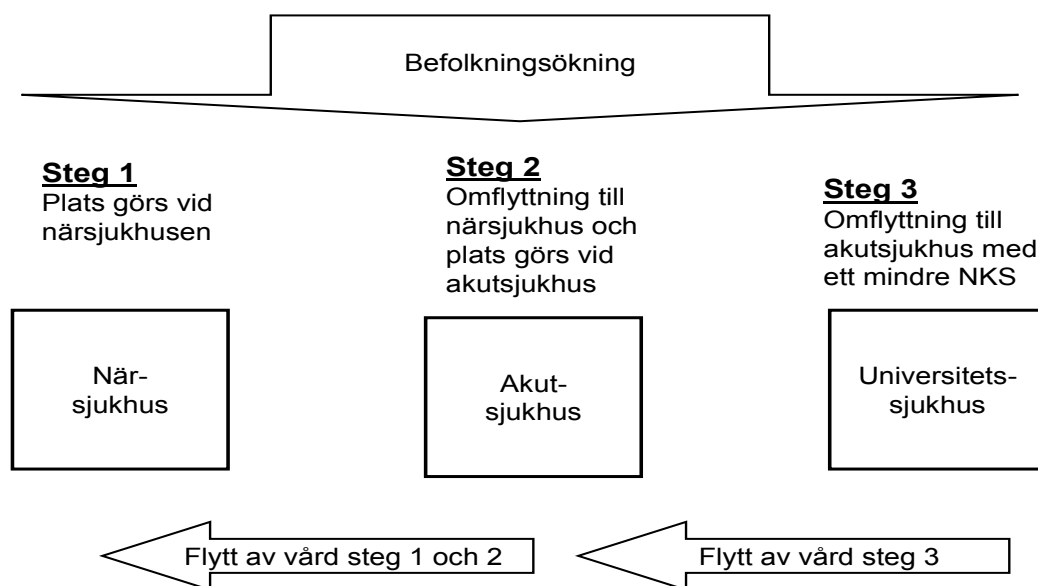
Befolkningsökning

**Steg 1**
Plats görs vid närsjukhusen

**Steg 2**
Omflyttning till närsjukhus och plats görs vid akutsjukhus

**Steg 3**
Omflyttning till akutsjukhus med ett mindre NKS

Närsjukhus

Akutsjukhus

Universitetssjukhus

Flytt av vård steg 1 och 2

Flytt av vård steg 3